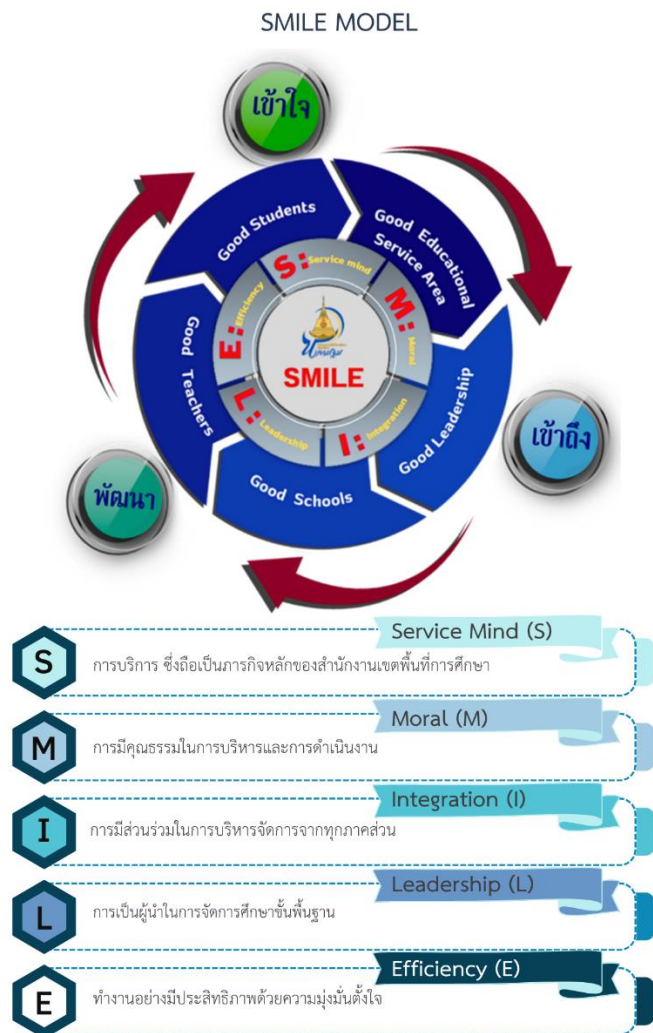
SMILE MODEL

เข้าใจ

Good Students

Good Educational Service Area

Good Leadership

Good Schools

Good Teachers

S: Service mind

M: Moral

I: Integration

L: Leadership

E: Efficiency

SMILE

เข้าถึง

พัฒนา

S
Service Mind (S)
การบริการ ซึ่งถือเป็นภารกิจหลักของสำนักงานเขตพื้นที่การศึกษา

M
Moral (M)
การมีคุณธรรมในการบริหารและการดำเนินงาน

I
Integration (I)
การมีส่วนร่วมในการบริหารจัดการจากทุกภาคส่วน

L
Leadership (L)
การเป็นผู้นำในการจัดการศึกษาขั้นพื้นฐาน

E
Efficiency (E)
ทำงานอย่างมีประสิทธิภาพด้วยความมุ่งมั่นตั้งใจ